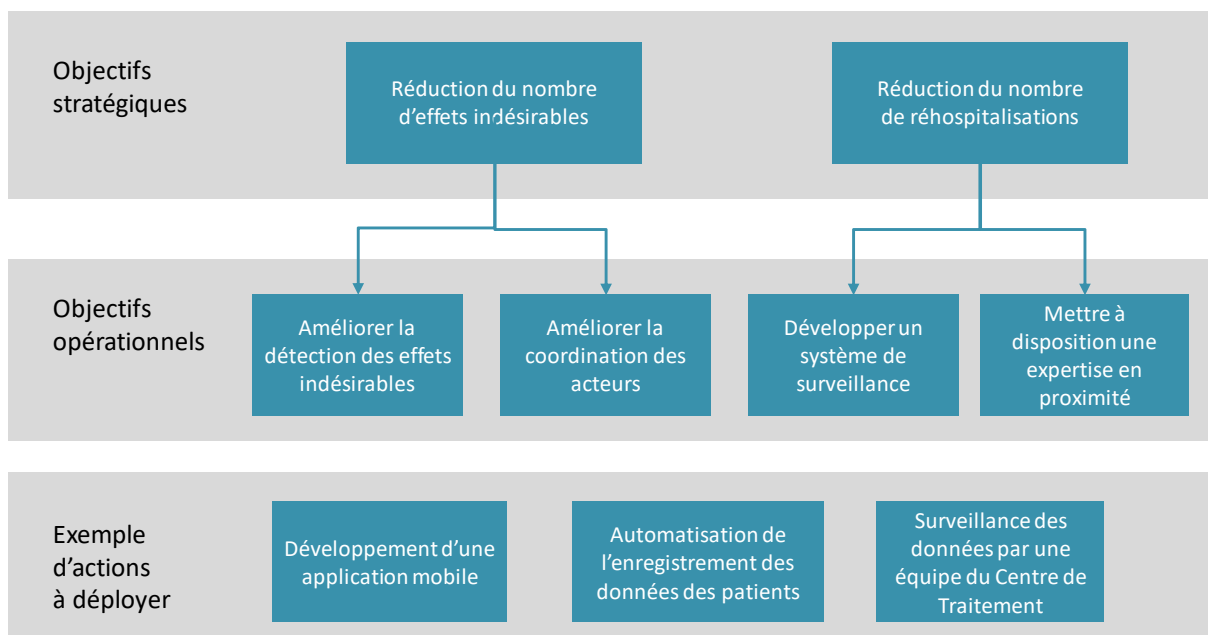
Objectifs stratégiques

Réduction du nombre d'effets indésirables

Réduction du nombre de réhospitalisations

Objectifs opérationnels

Améliorer la détection des effets indésirables

Améliorer la coordination des acteurs

Développer un système de surveillance

Mettre à disposition une expertise en proximité

Exemple d'actions à déployer

Développement d'une application mobile

Automatisation de l'enregistrement des données des patients

Surveillance des données par une équipe du Centre de Traitement